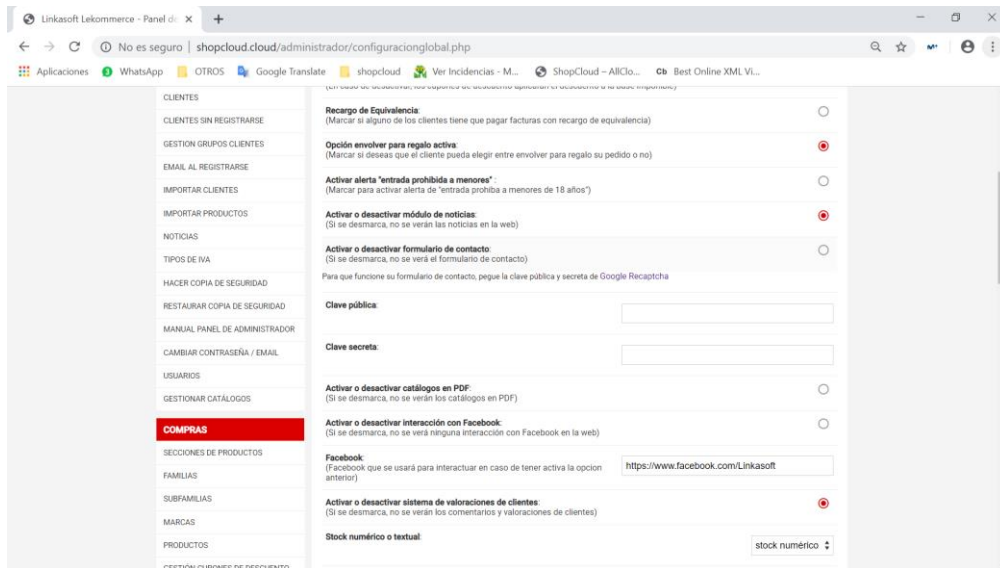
Linkasoft Lekommerce - Panel de ×
+

No es seguro | shopcloud.cloud/administrador/configuracionglobal.php

Aplicaciones WhatsApp OTROS Google Translate shopcloud Ver Incidencias - M... ShopCloud – AllClo... Cb Best Online XML Vi...

CLIENTES
CLIENTES SIN REGISTRARSE
GESTION GRUPOS CLIENTES
EMAIL AL REGISTRARSE
IMPORTAR CLIENTES
IMPORTAR PRODUCTOS
NOTICIAS
TIPOS DE IVA
HACER COPIA DE SEGURIDAD
RESTAURAR COPIA DE SEGURIDAD
MANUAL PANEL DE ADMINISTRADOR
CAMBIAR CONTRASEÑA / EMAIL
USUARIOS
GESTIONAR CATÁLOGOS
COMPRAS
SECCIONES DE PRODUCTOS
FAMILIAS
SUBFAMILIAS
MARCAS
PRODUCTOS
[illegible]

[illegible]

Recargo de Equivalencia:
(Marcar si alguno de los clientes tiene que pagar facturas con recargo de equivalencia)

Opción envolver para regalo activa:
(Marcar si deseas que el cliente pueda elegir entre envolver para regalo su pedido o no)

Activar alerta "entrada prohibida a menores":
(Marcar para activar alerta de "entrada prohiba a menores de 18 años")

Activar o desactivar módulo de noticias:
(Si se desmarca, no se verán las noticias en la web)

Activar o desactivar formulario de contacto:
(Si se desmarca, no se verá el formulario de contacto)

Para que funcione su formulario de contacto, pegue la clave pública y secreta de Google Recaptcha

Clave pública:

Clave secreta:

Activar o desactivar catálogos en PDF:
(Si se desmarca, no se verán los catálogos en PDF)

Activar o desactivar interacción con Facebook:
(Si se desmarca, no se verá ninguna interacción con Facebook en la web)

Facebook:
(Facebook que se usará para interactuar en caso de tener activa la opcion anterior)
https://www.facebook.com/Linkasoft

Activar o desactivar sistema de valoraciones de clientes:
(Si se desmarca, no se verán los comentarios y valoraciones de clientes)

Stock numérico o textual:
stock numérico